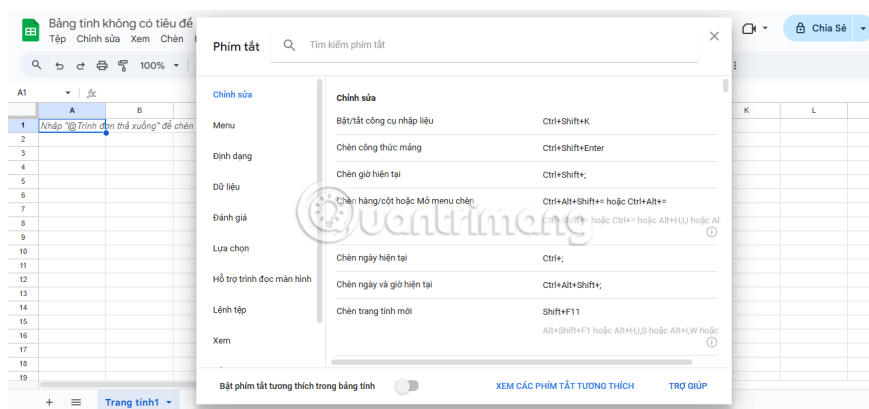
Bảng tính không có tiêu đề
Tệp Chỉnh sửa Xem Chèn
Chia Sẻ
100%
A1
fx
A B K L
1 Nhập "@Trình đơn thả xuống" để chèn
2
3
4
5
6
7
8
9
10
11
12
13
14
15
16
17
18
19
+ Trang tính1

Phím tắt
Tìm kiếm phím tắt

Chỉnh sửa
Menu
Định dạng
Dữ liệu
Đánh giá
Lựa chọn
Hỗ trợ trình đọc màn hình
Lệnh tệp
Xem

Chỉnh sửa

| | |
|---|---|
| Bật/tắt công cụ nhập liệu | Ctrl+Shift+K |
| Chèn công thức mảng | Ctrl+Shift+Enter |
| Chèn giờ hiện tại | Ctrl+Shift+; |
| Chèn hàng/cột hoặc Mở menu chèn | Ctrl+Alt+Shift+= hoặc Ctrl+Alt+= Ctrl+Shift+= hoặc Ctrl+= hoặc Alt+H,I hoặc Al |
| Chèn ngày hiện tại | Ctrl+; |
| Chèn ngày và giờ hiện tại | Ctrl+Alt+Shift+; |
| Chèn trang tính mới | Shift+F11 Alt+Shift+F1 hoặc Alt+H,I,S hoặc Alt+I,W hoặc |

Bật phím tắt tương thích trong bảng tính
XEM CÁC PHÍM TẮT TƯƠNG THÍCH
TRỢ GIÚP